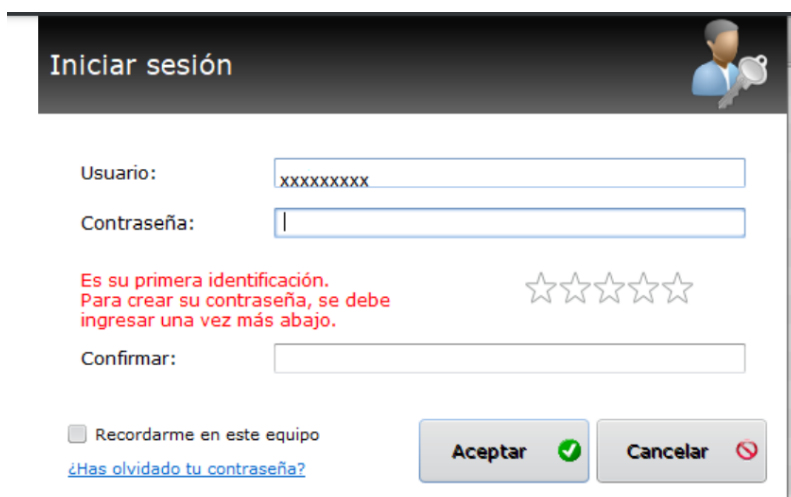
Iniciar sesión

Usuario: xxxxxxxxx

Contraseña:

Es su primera identificación.
Para crear su contraseña, se debe ingresar una vez más abajo.

Confirmar:

Recordarme en este equipo

¿Has olvidado tu contraseña?

Aceptar

Cancelar